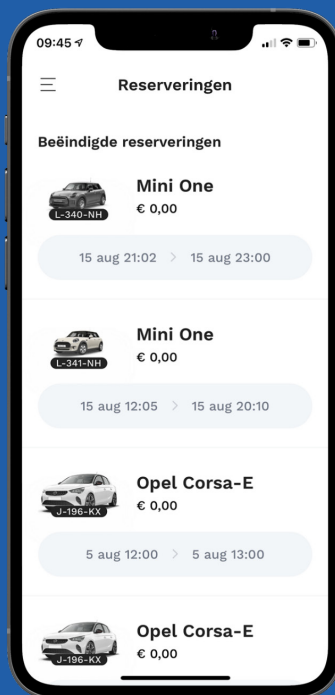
09:45

Reserveringen

Beëindigde reserveringen

L-340-NH
Mini One
€ 0,00
15 aug 21:02 > 15 aug 23:00

L-341-NH
Mini One
€ 0,00
15 aug 12:05 > 15 aug 20:10

J-196-KX
Opel Corsa-E
€ 0,00
5 aug 12:00 > 5 aug 13:00

J-196-KX
Opel Corsa-E
€ 0,00